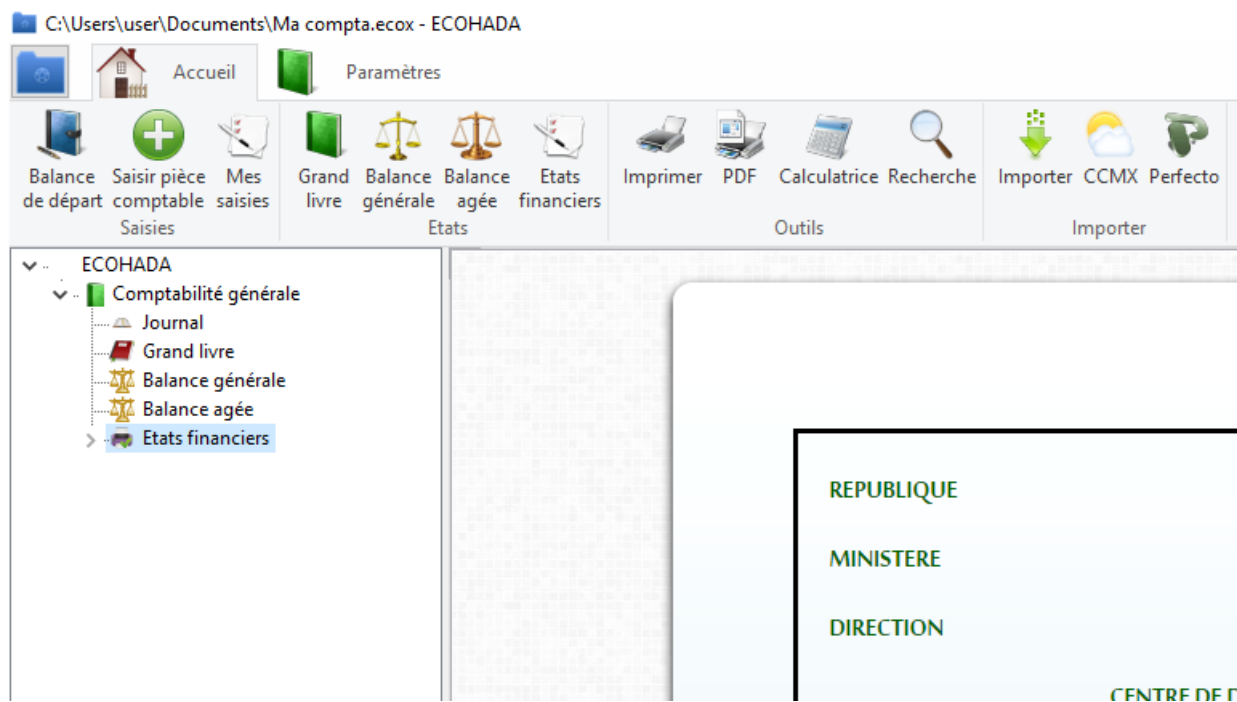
C:\Users\user\Documents\Ma compta.ecox - ECOHADA

Accueil

Paramètres

Balance de départ
Saisir pièce comptable
Mes saisies
Saisies

Grand livre
Balance générale
Balance agée
Etats financiers
Etats

Imprimer
PDF
Calculatrice
Recherche
Outils

Importer
CCMX
Perfecto
Importer

ECOHADA
Comptabilité générale
Journal
Grand livre
Balance générale
Balance agée
Etats financiers

REPUBLIQUE

MINISTERE

DIRECTION

CENTRE DE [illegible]